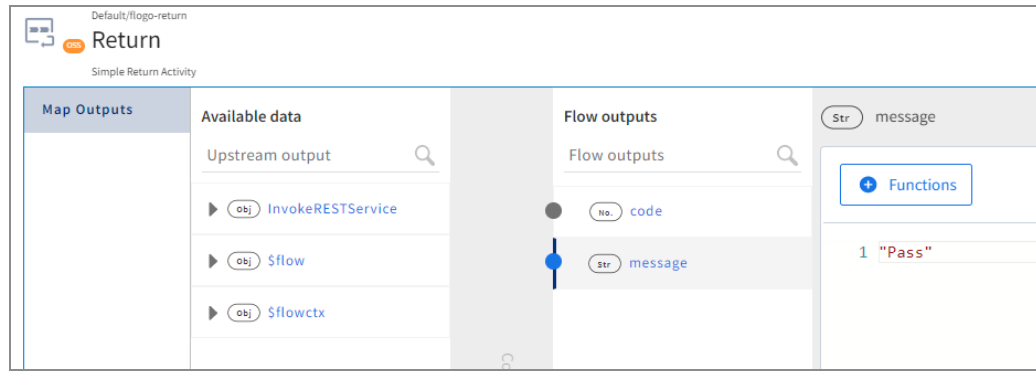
Default/flogo-return

OSS Return

Simple Return Activity

Map Outputs

Available data

Upstream output

Obj InvokeRESTService

Obj $flow

Obj $flowctx

Flow outputs

Flow outputs

No. code

Str message

Str message

Functions

1 "Pass"